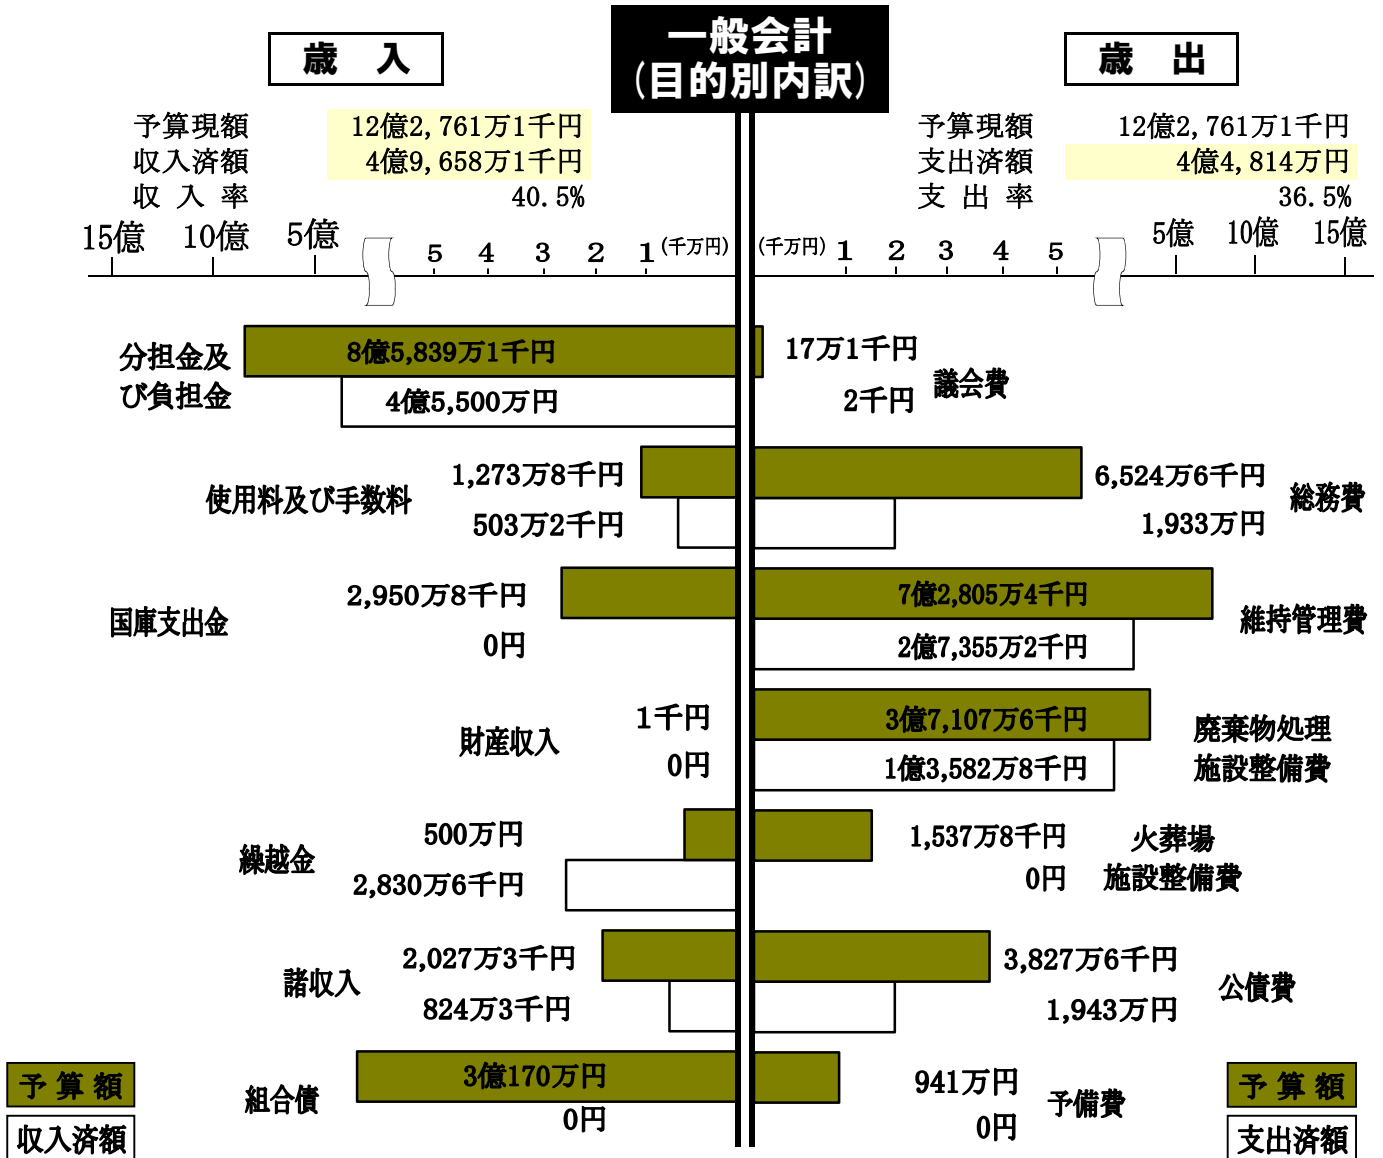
一般会計
(目的別内訳)

歳　入

予算現額　12億2,761万1千円
収入済額　4億9,658万1千円
収　入　率　40.5%

歳　出

予算現額　12億2,761万1千円
支出済額　4億4,814万円
支　出　率　36.5%

15億　10億　5億　5　4　3　2　1 (千万円)　(千万円) 1　2　3　4　5　5億　10億　15億

分担金及び負担金　8億5,839万1千円　4億5,500万円
議会費　17万1千円　2千円

使用料及び手数料　1,273万8千円　503万2千円
総務費　6,524万6千円　1,933万円

国庫支出金　2,950万8千円　0円
維持管理費　7億2,805万4千円　2億7,355万2千円

財産収入　1千円　0円
廃棄物処理施設整備費　3億7,107万6千円　1億3,582万8千円

繰越金　500万円　2,830万6千円
火葬場施設整備費　1,537万8千円　0円

諸収入　2,027万3千円　824万3千円
公債費　3,827万6千円　1,943万円

組合債　3億170万円　0円
予備費　941万円　0円

予 算 額
収入済額

予 算 額
支出済額